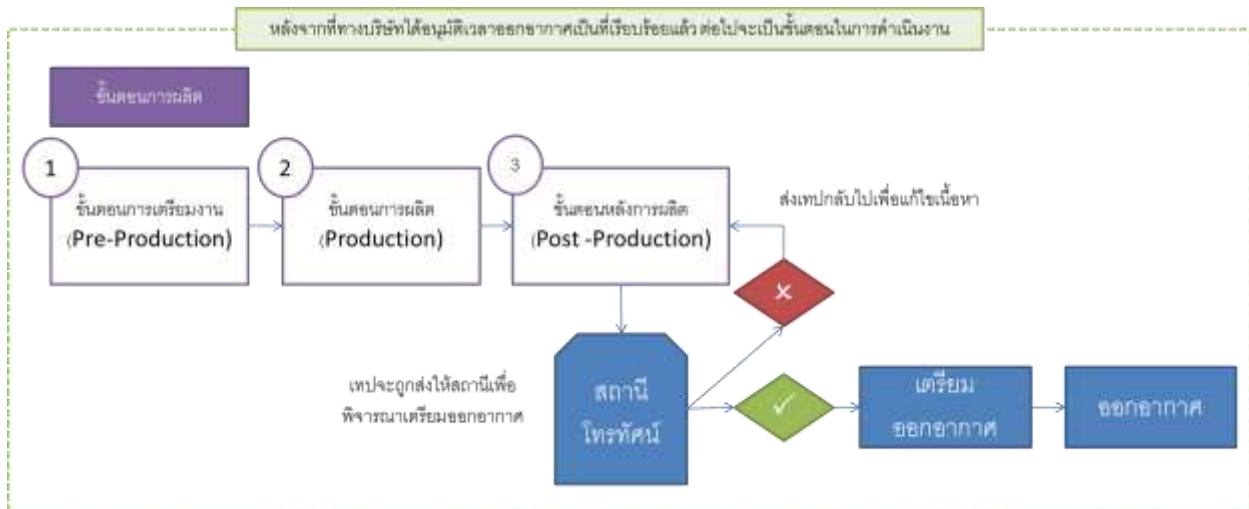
หลังจากที่ทางบริษัทได้อนุมัติเวลาออกอากาศเป็นที่เรียบร้อยแล้ว ต่อไปจะเป็นขั้นตอนในการดำเนินงาน

ขั้นตอนการผลิต

1
ขั้นตอนการเตรียมงาน
(Pre-Production)

2
ขั้นตอนการผลิต
(Production)

3
ขั้นตอนหลังการผลิต
(Post -Production)

ส่งเทปกลับไปเพื่อแก้ไขเนื้อหา

×

เทปจะถูกส่งให้สถานีเพื่อพิจารณาเตรียมออกอากาศ

สถานีโทรทัศน์

✓

เตรียมออกอากาศ

ออกอากาศ